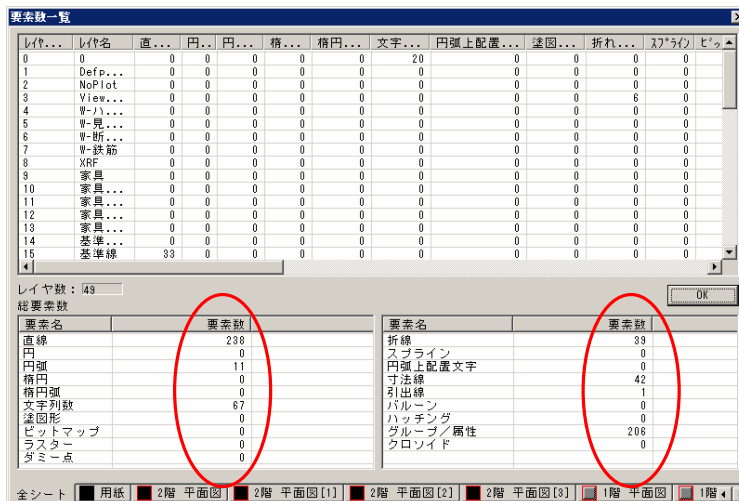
要素数一覧

| ﾚｲﾔ... | ﾚｲﾔ名 | 直... | 円... | 円... | 楕... | 楕円... | 文字... | 円弧上配置... | 塗図... | 折れ... | ｽﾌﾟﾗｲﾝ | ﾋﾞｯ |
|---|---|---|---|---|---|---|---|---|---|---|---|---|
| 0 | 0 | 0 | 0 | 0 | 0 | 0 | 20 | 0 | 0 | 0 | 0 | |
| 1 | Defp... | 0 | 0 | 0 | 0 | 0 | 0 | 0 | 0 | 0 | 0 | |
| 2 | NoPlot | 0 | 0 | 0 | 0 | 0 | 0 | 0 | 0 | 0 | 0 | |
| 3 | View... | 0 | 0 | 0 | 0 | 0 | 0 | 0 | 0 | 6 | 0 | |
| 4 | W-ﾊ... | 0 | 0 | 0 | 0 | 0 | 0 | 0 | 0 | 0 | 0 | |
| 5 | W-見... | 0 | 0 | 0 | 0 | 0 | 0 | 0 | 0 | 0 | 0 | |
| 6 | W-断... | 0 | 0 | 0 | 0 | 0 | 0 | 0 | 0 | 0 | 0 | |
| 7 | W-鉄筋 | 0 | 0 | 0 | 0 | 0 | 0 | 0 | 0 | 0 | 0 | |
| 8 | XRF | 0 | 0 | 0 | 0 | 0 | 0 | 0 | 0 | 0 | 0 | |
| 9 | 家具 | 0 | 0 | 0 | 0 | 0 | 0 | 0 | 0 | 0 | 0 | |
| 10 | 家具... | 0 | 0 | 0 | 0 | 0 | 0 | 0 | 0 | 0 | 0 | |
| 11 | 家具... | 0 | 0 | 0 | 0 | 0 | 0 | 0 | 0 | 0 | 0 | |
| 12 | 家具... | 0 | 0 | 0 | 0 | 0 | 0 | 0 | 0 | 0 | 0 | |
| 13 | 家具... | 0 | 0 | 0 | 0 | 0 | 0 | 0 | 0 | 0 | 0 | |
| 14 | 基準... | 0 | 0 | 0 | 0 | 0 | 0 | 0 | 0 | 0 | 0 | |
| 15 | 基準線 | 33 | 0 | 0 | 0 | 0 | 0 | 0 | 0 | 0 | 0 | |

レイヤ数：49
総要素数
OK

| 要素名 | 要素数 |
|---|---|
| 直線 | 238 |
| 円 | 0 |
| 円弧 | 11 |
| 楕円 | 0 |
| 楕円弧 | 0 |
| 文字列数 | 67 |
| 塗図形 | 0 |
| ビットマップ | 0 |
| ラスター | 0 |
| ダミー点 | 0 |

| 要素名 | 要素数 |
|---|---|
| 折線 | 39 |
| スプライン | 0 |
| 円弧上配置文字 | 0 |
| 寸法線 | 42 |
| 引出線 | 1 |
| バルーン | 0 |
| ハッチング | 0 |
| グループ／属性 | 206 |
| クロソイド | 0 |

全シート | 用紙 | 2階 平面図 | 2階 平面図[1] | 2階 平面図[2] | 2階 平面図[3] | 1階 平面図 | 1階